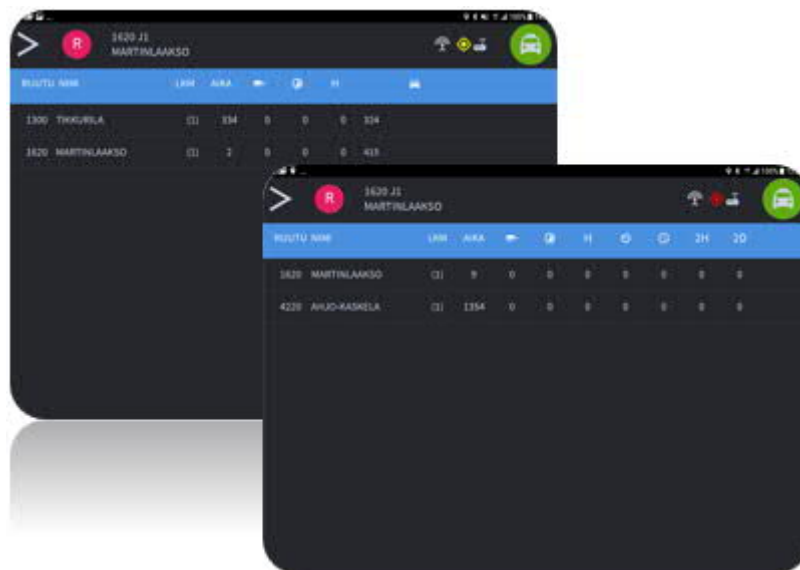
R
1620 J1
MARTINLAAKSO

RUUTU NIMI LKM AIKA H

1300 TIKKURILA (1) 334 0 0 0 324

1620 MARTINLAAKSO (1) 2 0 0 0 415

R
1620 J1
MARTINLAAKSO

RUUTU NIMI LKM AIKA H 2H 2D

1620 MARTINLAAKSO (1) 9 0 0 0 0 0 0 0

4220 AHJO-KASKELA (1) 1354 0 0 0 0 0 0 0